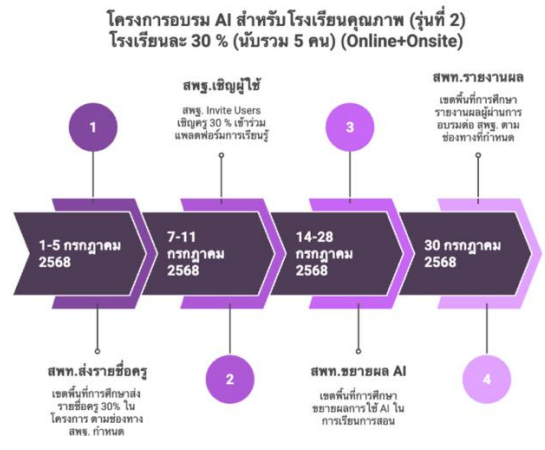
โครงการอบรม AI สำหรับโรงเรียนคุณภาพ (รุ่นที่ 2)
โรงเรียนละ 30 % (นับรวม 5 คน) (Online+Onsite)

1

สพฐ.เชิญผู้ใช้
สพฐ. Invite Users เชิญครู 30 % เข้าร่วมแพลตฟอร์มการเรียนรู้

3

สพท.รายงานผล
เขตพื้นที่การศึกษารายงานผลผู้ผ่านการอบรมต่อ สพฐ. ตามช่องทางที่กำหนด

1-5 กรกฎาคม 2568

7-11 กรกฎาคม 2568

14-28 กรกฎาคม 2568

30 กรกฎาคม 2568

สพท.ส่งรายชื่อครู
เขตพื้นที่การศึกษาส่งรายชื่อครู 30% ในโครงการ ตามช่องทาง สพฐ. กำหนด

2

สพท.ขยายผล AI
เขตพื้นที่การศึกษาขยายผลการใช้ AI ในการเรียนการสอน

4